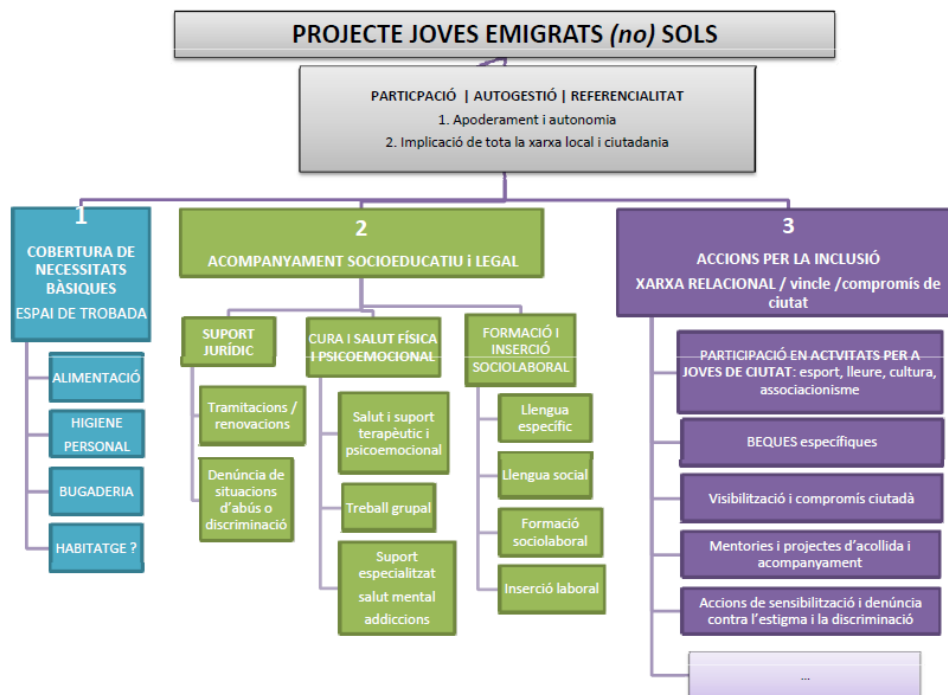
PROJECTE JOVES EMIGRATS *(no)* SOLS

PARTICPACIÓ | AUTOGESTIÓ | REFERENCIALITAT
1. Apoderament i autonomia
2. Implicació de tota la xarxa local i ciutadania

1
COBERTURA DE NECESSITATS BÀSIQUES
ESPAI DE TROBADA

ALIMENTACIÓ

HIGIENE PERSONAL

BUGADERIA

HABITATGE ?

2
ACOMPANYAMENT SOCIOEDUCATIU i LEGAL

SUPORT JURÍDIC

Tramitacions / renovacions

Denúncia de situacions d'abús o discriminació

CURA I SALUT FÍSICA I PSICOEMOCIONAL

Salut i suport terapèutic i psicoemocional

Treball grupal

Suport especialitzat salut mental addiccions

FORMACIÓ I INSERCIÓ SOCIOLABORAL

Llengua específic

Llengua social

Formació sociolaboral

Inserció laboral

3
ACCIONS PER LA INCLUSIÓ
XARXA RELACIONAL / vincle /compromís de ciutat

PARTICIPACIÓ EN ACTVITATS PER A JOVES DE CIUTAT: esport, lleure, cultura, associacionisme

BEQUES específiques

Visibilització i compromís ciutadà

Mentories i projectes d'acollida i acompanyament

Accions de sensibilització i denúncia contra l'estigma i la discriminació

...